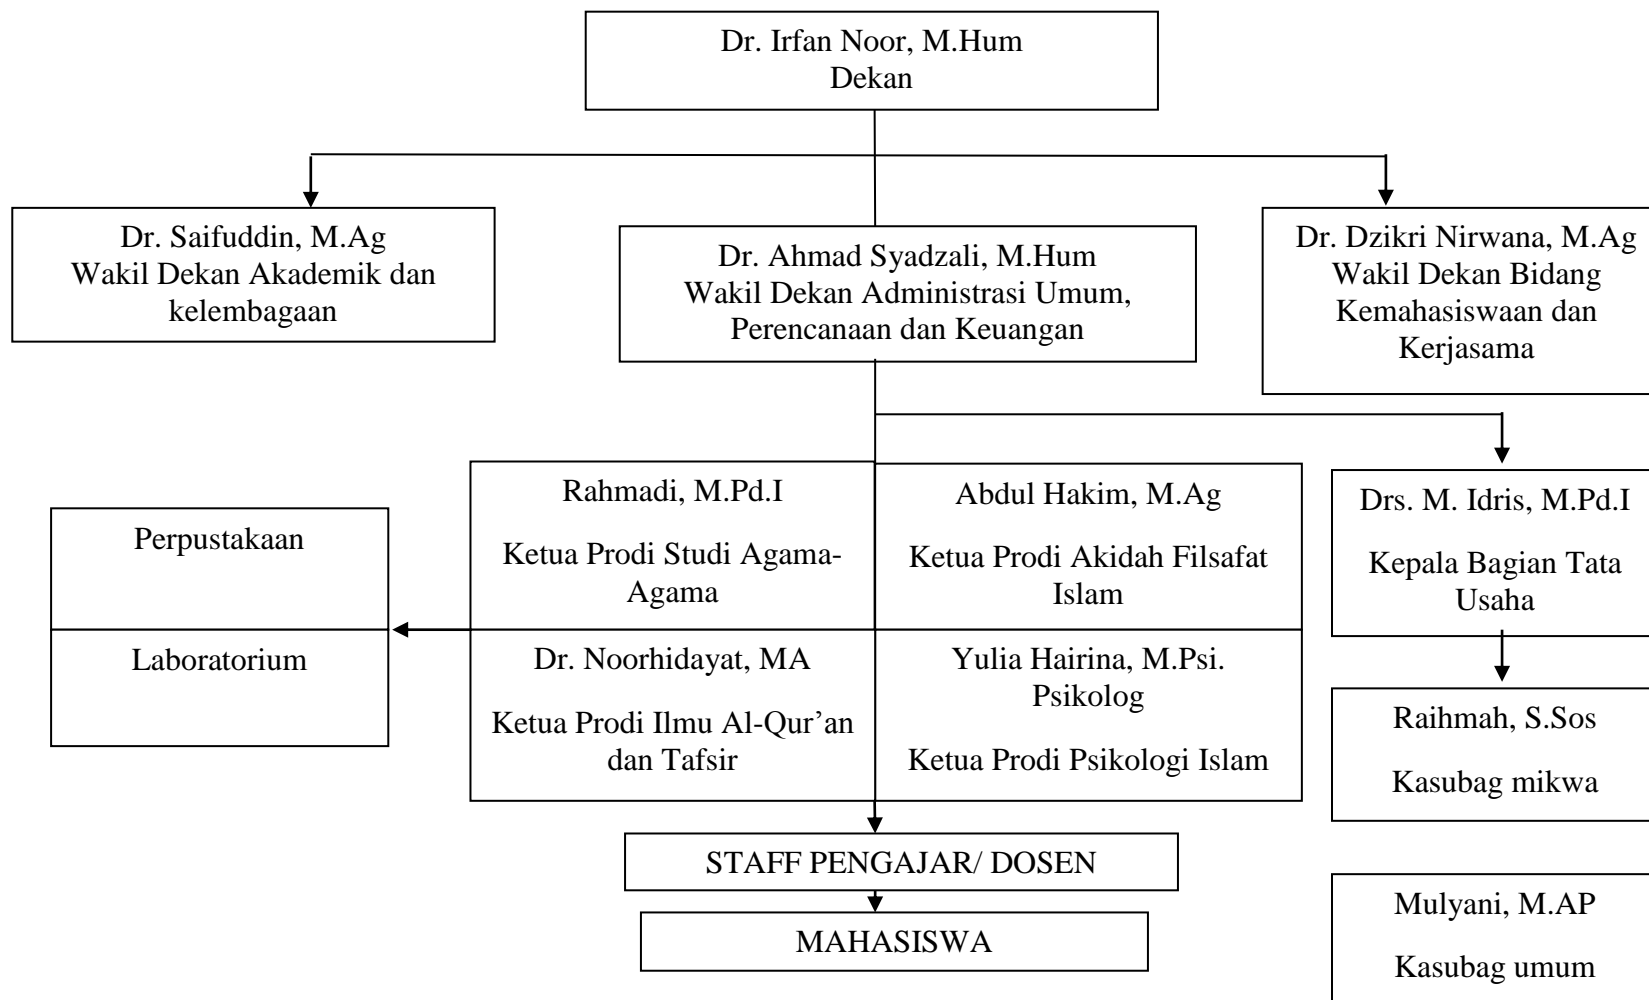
Dr. Irfan Noor, M.Hum
Dekan

Dr. Saifuddin, M.Ag
Wakil Dekan Akademik dan kelembagaan

Dr. Ahmad Syadzali, M.Hum
Wakil Dekan Administrasi Umum, Perencanaan dan Keuangan

Dr. Dzikri Nirwana, M.Ag
Wakil Dekan Bidang Kemahasiswaan dan Kerjasama

Perpustakaan

Laboratorium

Rahmadi, M.Pd.I

Ketua Prodi Studi Agama-Agama

Abdul Hakim, M.Ag

Ketua Prodi Akidah Filsafat Islam

Dr. Noorhidayat, MA

Ketua Prodi Ilmu Al-Qur'an dan Tafsir

Yulia Hairina, M.Psi. Psikolog

Ketua Prodi Psikologi Islam

Drs. M. Idris, M.Pd.I

Kepala Bagian Tata Usaha

Raihmah, S.Sos

Kasubag mikwa

Mulyani, M.AP

Kasubag umum

STAFF PENGAJAR/ DOSEN

MAHASISWA